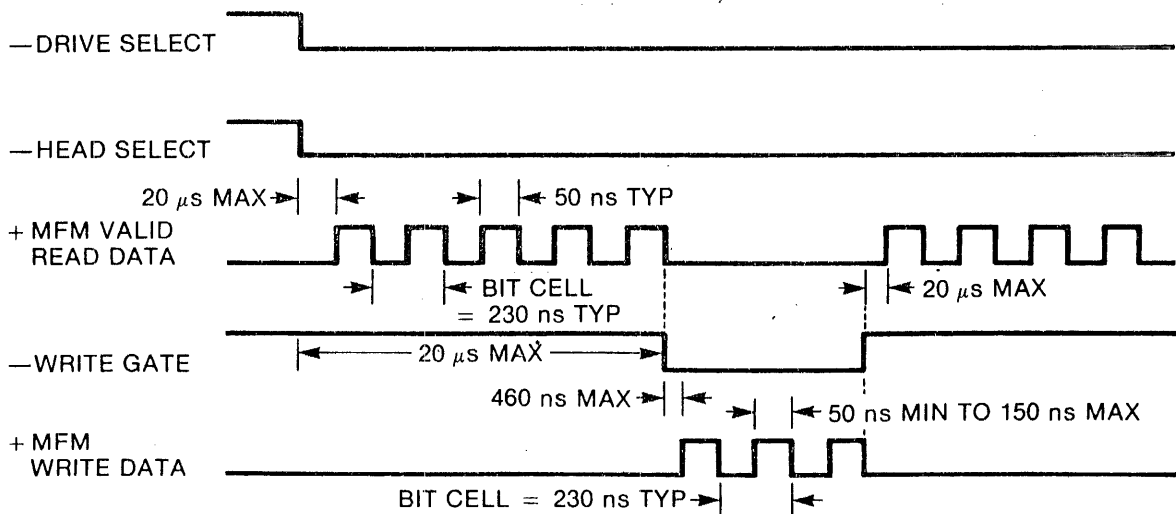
—DRIVE SELECT

—HEAD SELECT

20 $\mu$s MAX

50 ns TYP

+ MFM VALID READ DATA

BIT CELL = 230 ns TYP

20 $\mu$s MAX

—WRITE GATE

20 $\mu$s MAX

460 ns MAX

50 ns MIN TO 150 ns MAX

+ MFM WRITE DATA

BIT CELL = 230 ns TYP